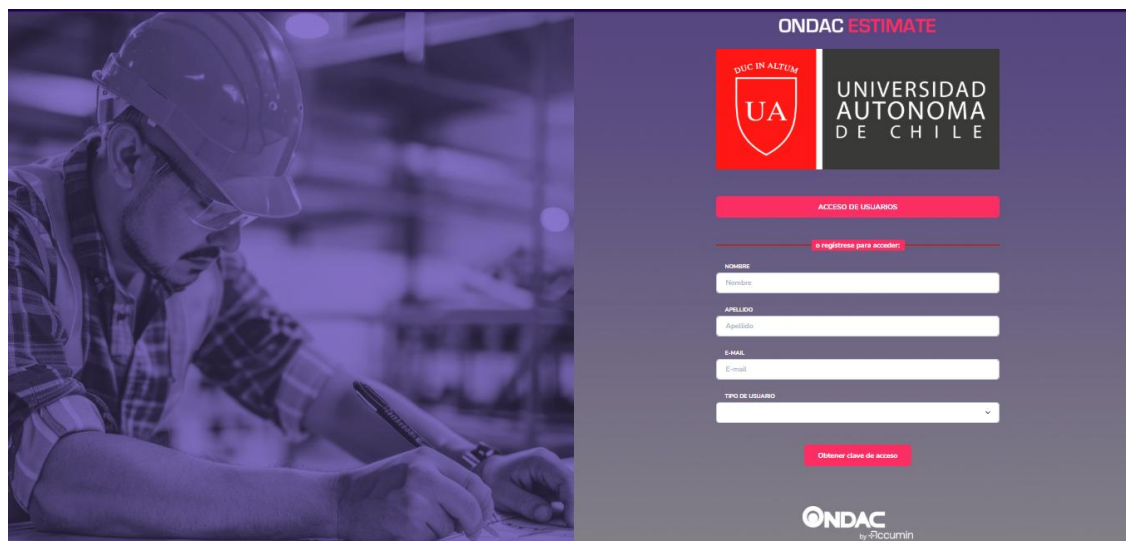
ONDAC ESTIMATE

DUC IN ALTUM
UA
UNIVERSIDAD AUTONOMA DE CHILE

ACCESO DE USUARIOS

o registrese para acceder:

NOMBRE
Nombre

APELLIDO
Apellido

E-MAIL
E-mail

TIPO DE USUARIO

Obtener clave de acceso

ONDAC
by Accumin